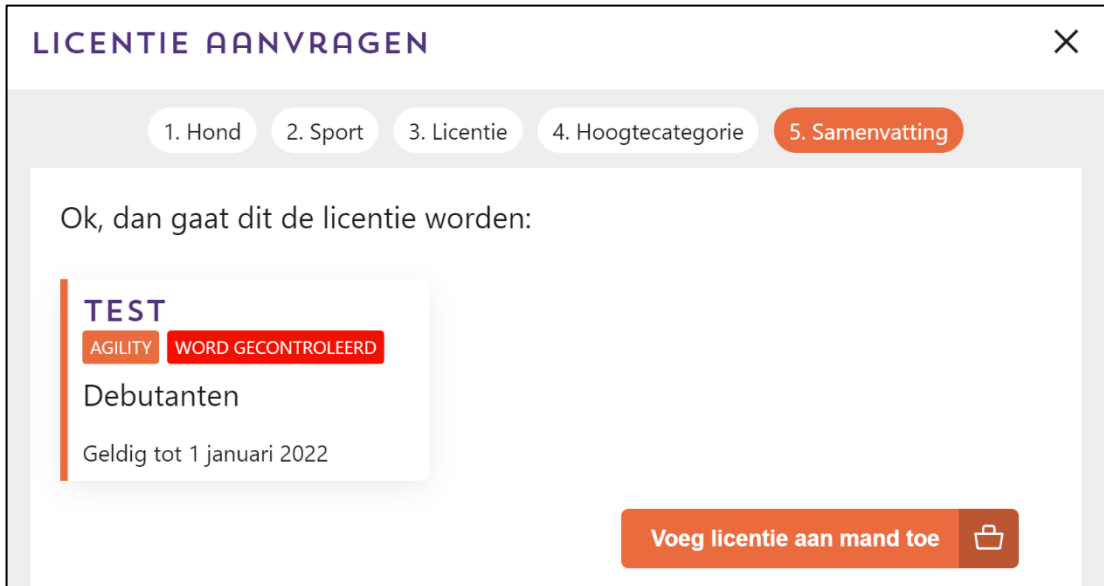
LICENTIE AANVRAGEN

×

1. Hond 2. Sport 3. Licentie 4. Hoogtecategorie 5. Samenvatting

Ok, dan gaat dit de licentie worden:

TEST

AGILITY WORD GECONTROLEERD

Debutanten

Geldig tot 1 januari 2022

Voeg licentie aan mand toe